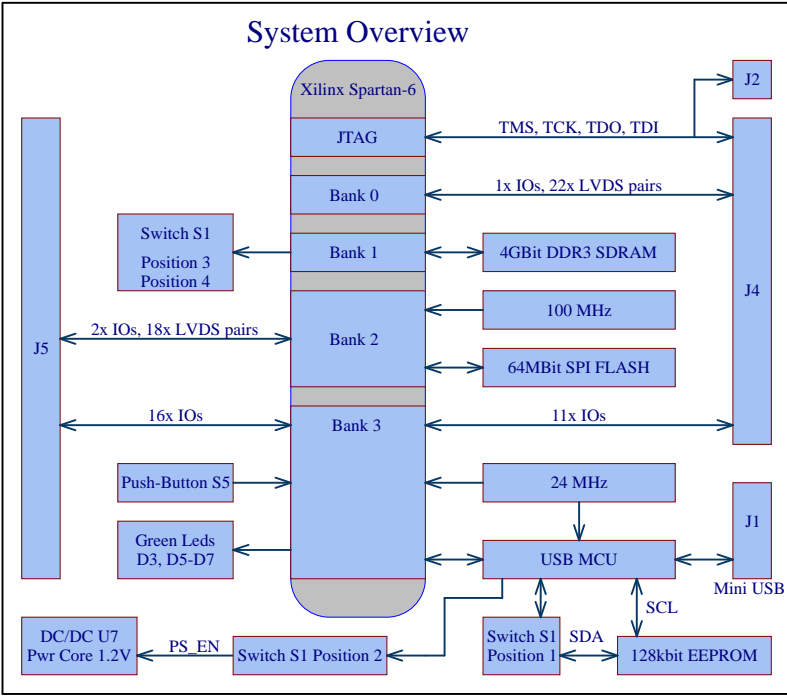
System Overview

Xilinx Spartan-6

JTAG

Bank 0

Bank 1

Bank 2

Bank 3

J2

TMS, TCK, TDO, TDI

1x IOs, 22x LVDS pairs

J4

Switch S1
Position 3
Position 4

4GBit DDR3 SDRAM

100 MHz

64MBit SPI FLASH

J5

2x IOs, 18x LVDS pairs

16x IOs

11x IOs

Push-Button S5

24 MHz

J1

Green Leds
D3, D5-D7

USB MCU

Mini USB

SCL

DC/DC U7
Pwr Core 1.2V

PS_EN

Switch S1 Position 2

Switch S1
Position 1

SDA

128kbit EEPROM